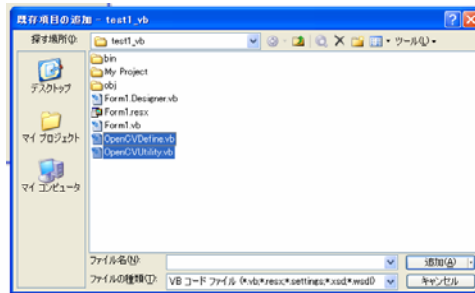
既存項目の追加 - test1_vb

探す場所(I): test1_vb

ツール(L)

デスクトップ

マイ プロジェクト

マイ コンピュータ

bin
My Project
obj
Form1.Designer.vb
Form1.resx
Form1.vb
OpenCVDefine.vb
OpenCVUtility.vb

ファイル名(N):
ファイルの種類(T): VB コード ファイル (*.vb;*.resx;*.settings;*.xsd;*.wsdl)

追加(A)
キャンセル